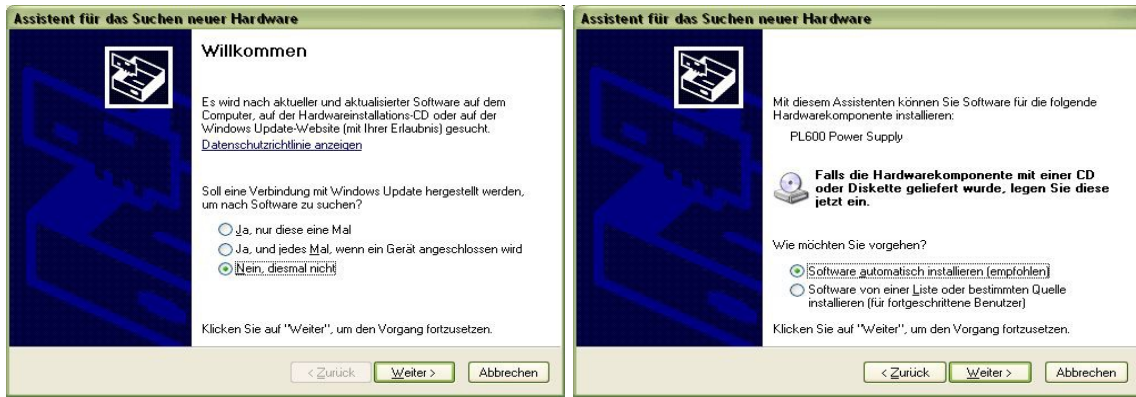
Assistent für das Suchen neuer Hardware

Willkommen

Es wird nach aktueller und aktualisierter Software auf dem Computer, auf der Hardwareinstallations-CD oder auf der Windows Update-Website (mit Ihrer Erlaubnis) gesucht.

Datenschutzrichtlinie anzeigen

Soll eine Verbindung mit Windows Update hergestellt werden, um nach Software zu suchen?

Ja, nur diese eine Mal

Ja, und jedes Mal, wenn ein Gerät angeschlossen wird

Nein, diesmal nicht

Klicken Sie auf "Weiter", um den Vorgang fortzusetzen.

< Zurück | Weiter > | Abbrechen

Assistent für das Suchen neuer Hardware

Mit diesem Assistenten können Sie Software für die folgende Hardwarekomponente installieren:

PL600 Power Supply

Falls die Hardwarekomponente mit einer CD oder Diskette geliefert wurde, legen Sie diese jetzt ein.

Wie möchten Sie vorgehen?

Software automatisch installieren (empfohlen)

Software von einer Liste oder bestimmten Quelle installieren (für fortgeschrittene Benutzer)

Klicken Sie auf "Weiter", um den Vorgang fortzusetzen.

< Zurück | Weiter > | Abbrechen